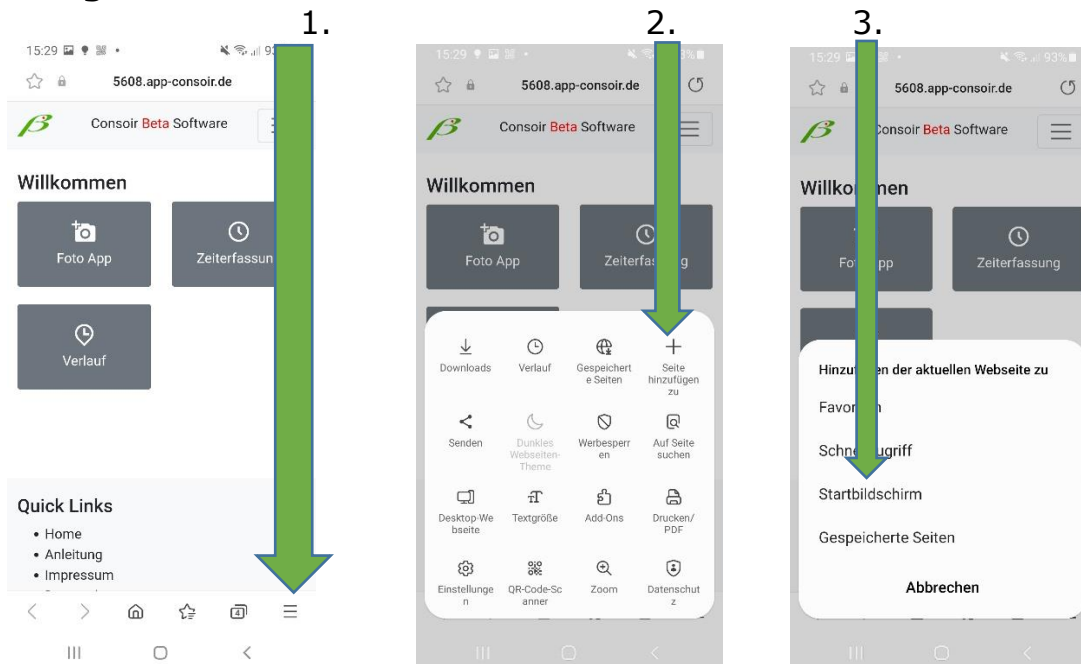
1.

15:29

5608.app-consoir.de

Consoir Beta Software

Willkommen

Foto App

Zeiterfassun

Verlauf

Quick Links

• Home
• Anleitung
• Impressum

2.

15:29

5608.app-consoir.de

Consoir Beta Software

Willkommen

Foto App

Zeiterfas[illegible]g

Downloads

Verlauf

Gespeicherte Seiten

Seite hinzufügen zu

Senden

Dunkles Webseiten-Theme

Werbesperren

Auf Seite suchen

Desktop-Webseite

Textgröße

Add-Ons

Drucken/PDF

Einstellungen

QR-Code-Scanner

Zoom

Datenschutz

3.

15:29

93%

5608.app-consoir.de

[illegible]onsoir Beta Software

Willko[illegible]nen

Fo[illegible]pp

Zeiterfassung

Hinzu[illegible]en der aktuellen Webseite zu

Favor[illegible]

Schne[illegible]ugriff

Startbildschirm

Gespeicherte Seiten

Abbrechen